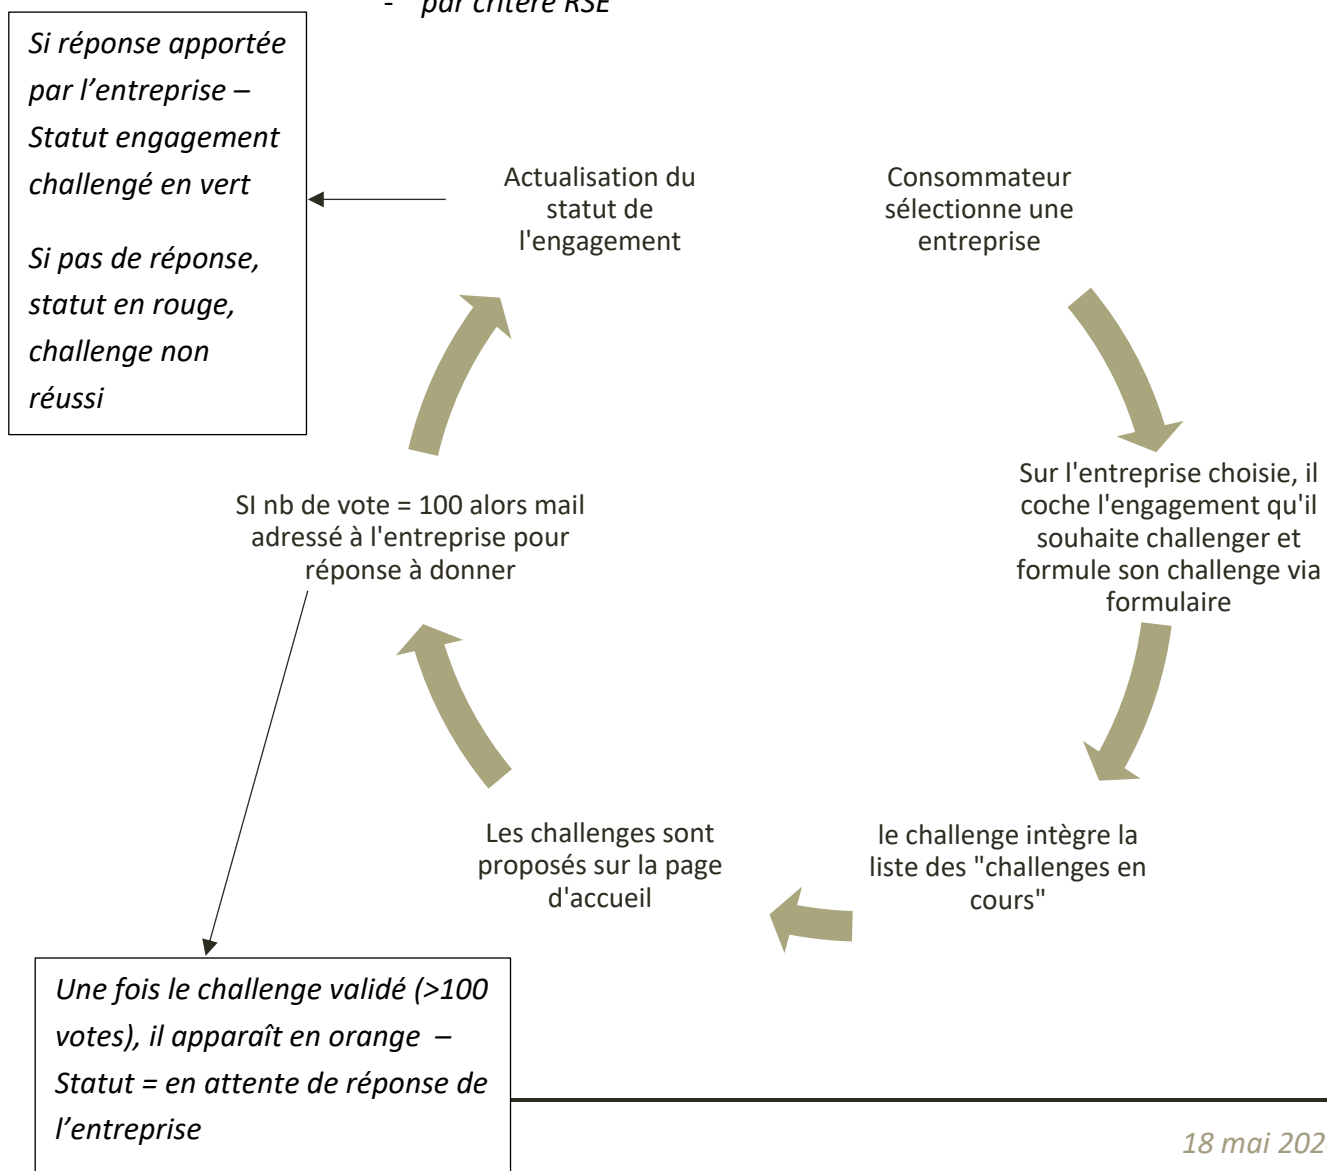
- par critère RSE

Si réponse apportée par l'entreprise – Statut engagement challengé en vert

Si pas de réponse, statut en rouge, challenge non réussi

Actualisation du statut de l'engagement

Consommateur sélectionne une entreprise

Sur l'entreprise choisie, il coche l'engagement qu'il souhaite challenger et formule son challenge via formulaire

le challenge intègre la liste des "challenges en cours"

Les challenges sont proposés sur la page d'accueil

SI nb de vote = 100 alors mail adressé à l'entreprise pour réponse à donner

Une fois le challenge validé (>100 votes), il apparaît en orange – Statut = en attente de réponse de l'entreprise

18 mai 202